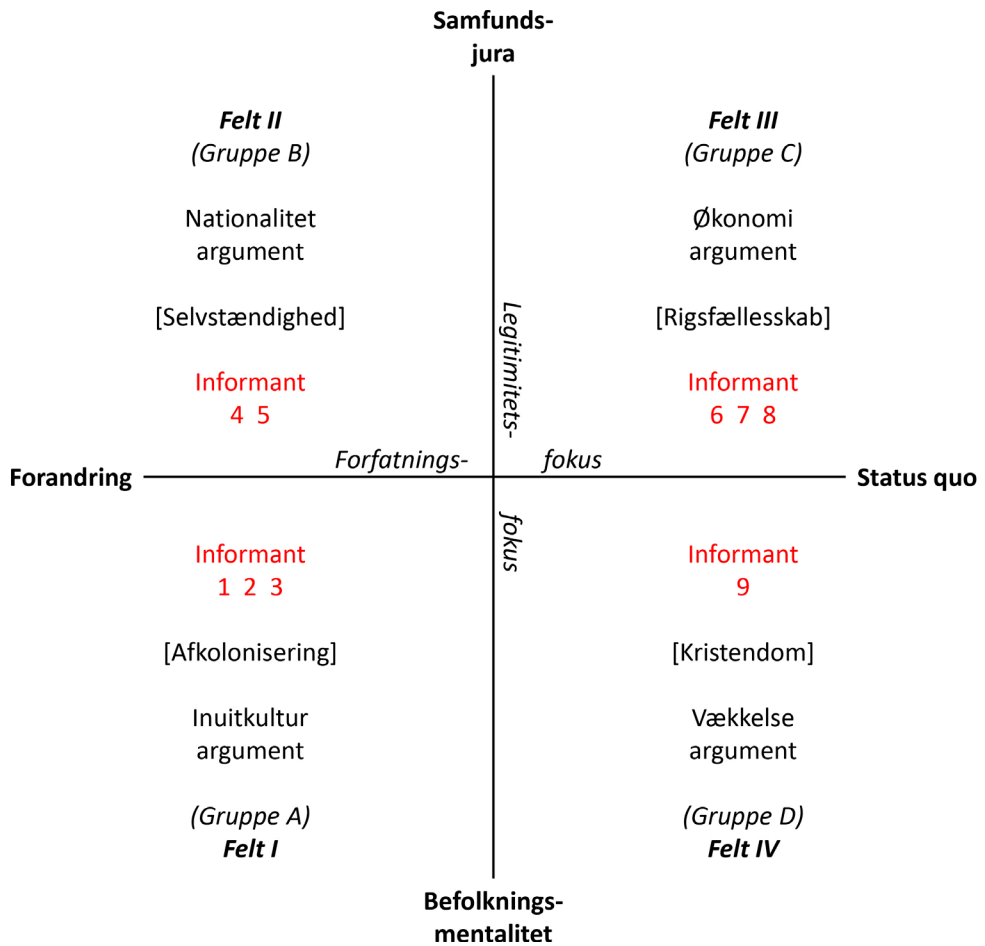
Samfunds-
jura

Felt II
(Gruppe B)

Nationalitet
argument

[Selvstændighed]

Informant
4 5

Felt III
(Gruppe C)

Økonomi
argument

[Rigsfællesskab]

Informant
6 7 8

Legitimitets-
fokus

Forandring

Forfatnings-
fokus

Status quo

Informant
1 2 3

[Afkolonisering]

Inuitkultur
argument

(Gruppe A)
Felt I

Informant
9

[Kristendom]

Vækkelse
argument

(Gruppe D)
Felt IV

Befolknings-
mentalitet